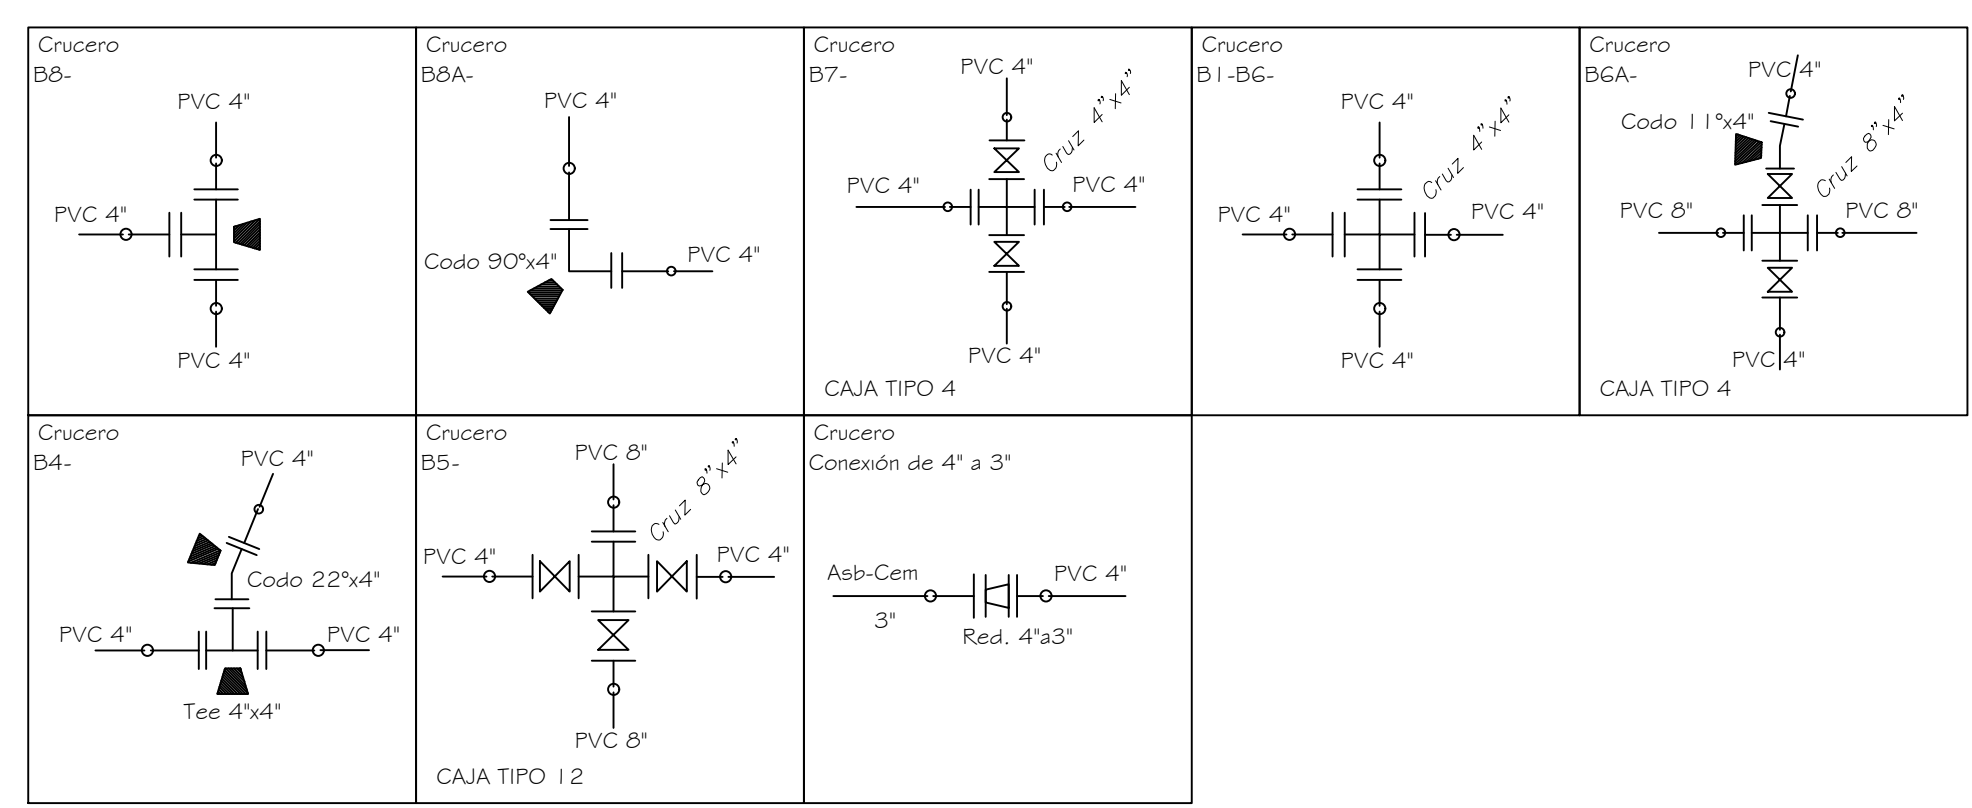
Crucero
B8-
PVC 4"
PVC 4"
PVC 4"

Crucero
B8A-
PVC 4"
Codo 90°x4"
PVC 4"

Crucero
B7-
PVC 4"
Cruz 4"x4"
PVC 4"
PVC 4"
PVC 4"
CAJA TIPO 4

Crucero
B1-B6-
PVC 4"
Cruz 4"x4"
PVC 4"
PVC 4"
PVC 4"

Crucero
B6A-
PVC 4"
Codo 11°x4"
Cruz 8"x4"
PVC 8"
PVC 8"
PVC 4"
CAJA TIPO 4

Crucero
B4-
PVC 4"
Codo 22°x4"
PVC 4"
PVC 4"
Tee 4"x4"

Crucero
B5-
PVC 8"
Cruz 8"x4"
PVC 4"
PVC 4"
PVC 8"
CAJA TIPO 12

Crucero
Conexión de 4" a 3"
Asb-Cem
3"
PVC 4"
Red. 4"a3"